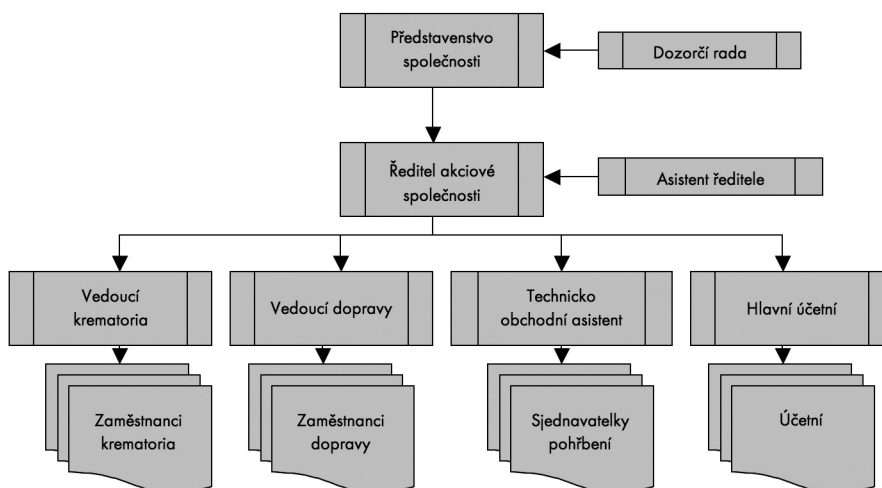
Představenstvo společnosti

Dozorčí rada

Ředitel akciové společnosti

Asistent ředitele

Vedoucí krematoria

Vedoucí dopravy

Technicko obchodní asistent

Hlavní účetní

Zaměstnanci krematoria

Zaměstnanci dopravy

Sjednavatelky pohřbení

Účetní